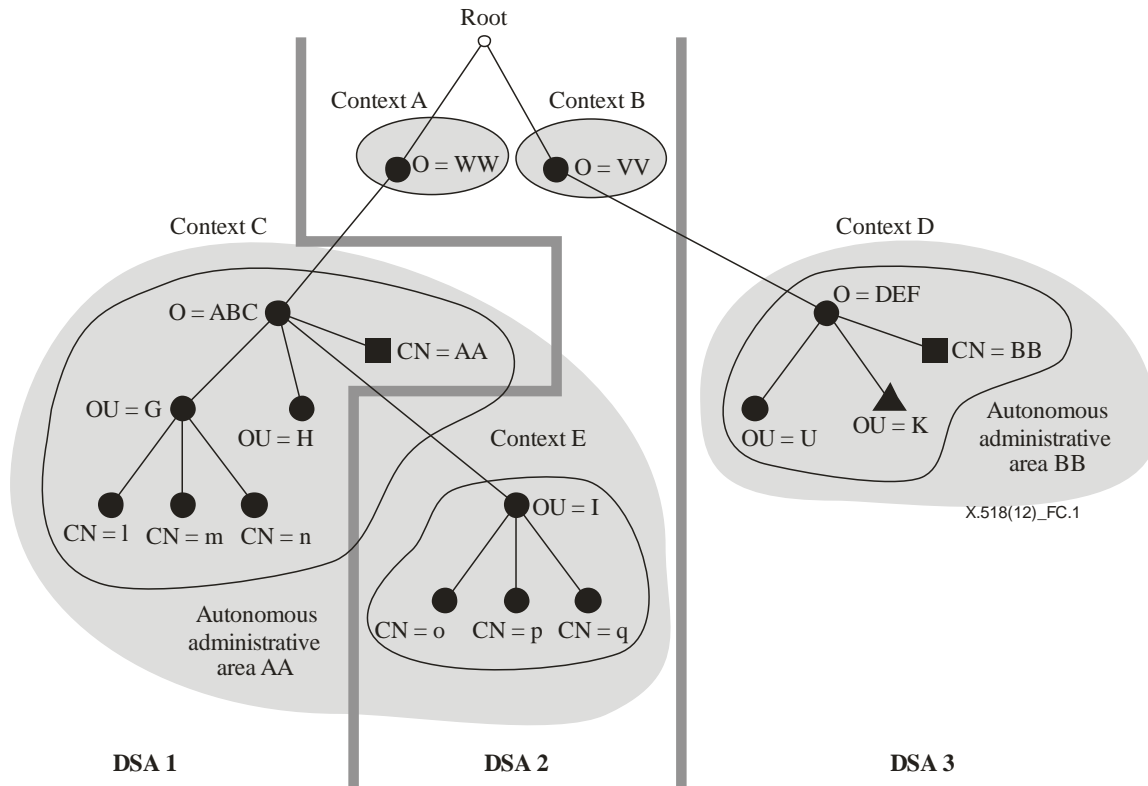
Root

Context A

O = WW

Context B

O = VV

Context C

Context D

O = ABC

CN = AA

O = DEF

CN = BB

OU = G

OU = H

OU = U

OU = K

Autonomous administrative area BB

Context E

OU = I

CN = l

CN = m

CN = n

X.518(12)_FC.1

CN = o

CN = p

CN = q

Autonomous administrative area AA

DSA 1

DSA 2

DSA 3